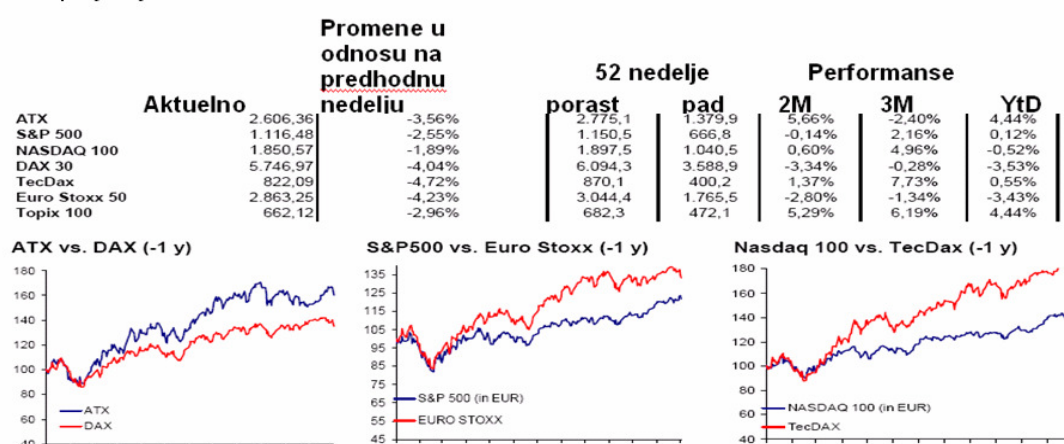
| | Aktuelno | Promene u odnosu na predhodnu nedelju | 52 nedelje porast | 52 nedelje pad | Performanse 2M | Performanse 3M | Performanse YtD |
|---|---|---|---|---|---|---|---|
| ATX | 2.606,36 | -3,56% | 2.775,1 | 1.379,9 | 5,66% | -2,40% | 4,44% |
| S&P 500 | 1.116,48 | -2,55% | 1.150,5 | 666,8 | -0,14% | 2,16% | 0,12% |
| NASDAQ 100 | 1.850,57 | -1,89% | 1.897,5 | 1.040,5 | 0,60% | 4,96% | -0,52% |
| DAX 30 | 5.746,97 | -4,04% | 6.094,3 | 3.588,9 | -3,34% | -0,28% | -3,53% |
| TecDax | 822,09 | -4,72% | 870,1 | 400,2 | 1,37% | 7,73% | 0,55% |
| Euro Stoxx 50 | 2.863,25 | -4,23% | 3.044,4 | 1.765,5 | -2,80% | -1,34% | -3,43% |
| Topix 100 | 662,12 | -2,96% | 682,3 | 472,1 | 5,29% | 6,19% | 4,44% |

ATX vs. DAX (-1 y)

180
160
140
120
100
80
60
40

ATX
DAX

S&P500 vs. Euro Stoxx (-1 y)

135
125
115
105
95
85
75
65
55
45

S&P 500 (in EUR)
EURO STOXX

Nasdaq 100 vs. TecDax (-1 y)

180
160
140
120
100
80
60
40

NASDAQ 100 (in EUR)
TecDAX